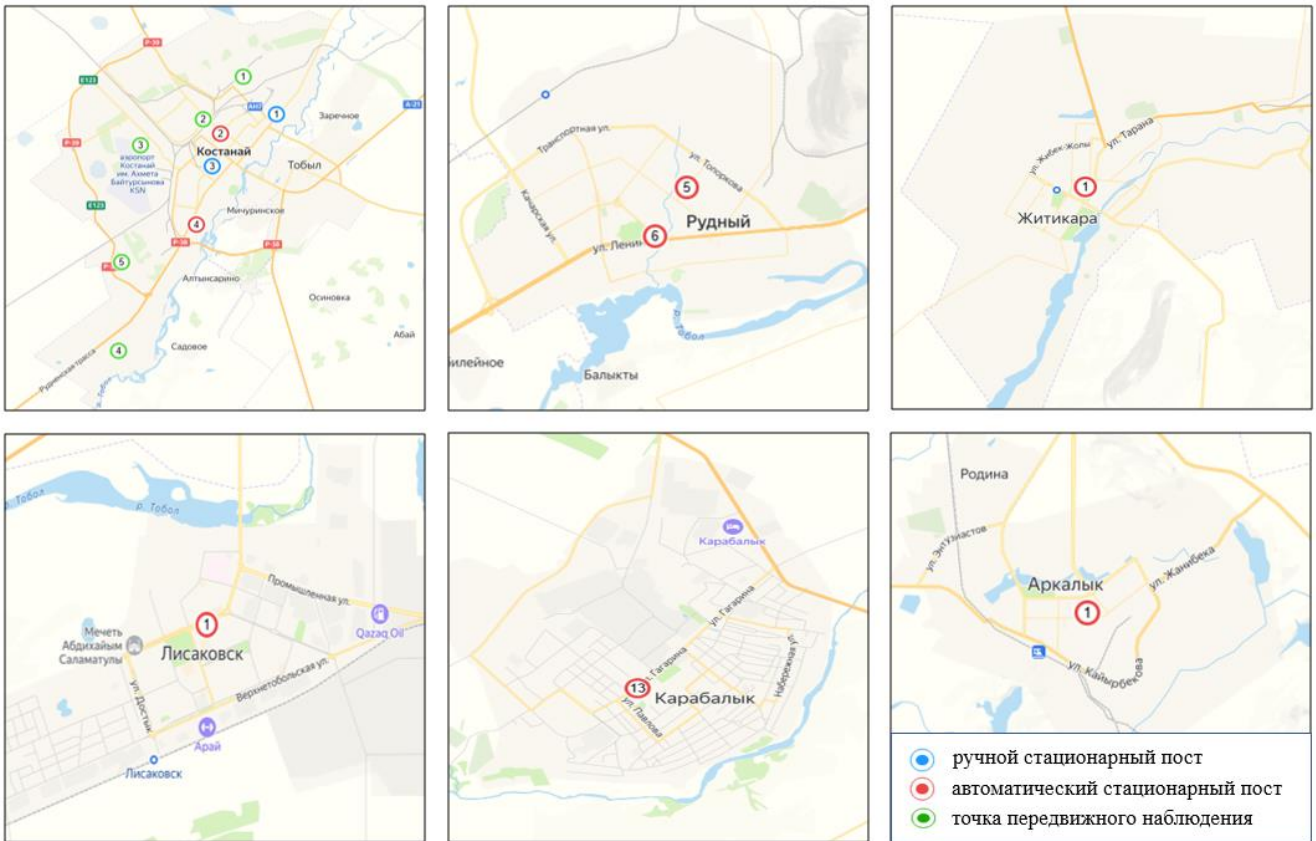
P-38
E123
1
2
2
1
АН2
A-21
Заречное
P-38
3
аэропорт Костанай им. Ахмета Байтурсынова KSN
Костанай
3
Тобыл
E123
4
Мичуринское
P-38
P-38
5
Алтынсарино
Осиновка
Абай
4
Садовое
Рудненская трасса

Транспортная ул.
ул. Топоркова
5
Качарская ул.
Рудный
6
ул. Ленина
р. Тобол
иллейное
Балыкты

ул. Жибек Жолы
ул. Тарана
1
Житикара

р. Тобол
Промышленная ул.
1
Qazaq Oil
Мечеть Абдихайым Саламатулы
Лисаковск
Верхнетобольская ул.
ул. Достык
Арай
Лисаковск

Карабалык
ул. Гагарина
Набережная ул.
ул. Гагарина
13
Карабалык
ул. Павлова

Родина
ул. Энтузиастов
Аркалык
ул. Жанибека
1
ул. Кайырбекова

ручной стационарный пост
автоматический стационарный пост
точка передвижного наблюдения